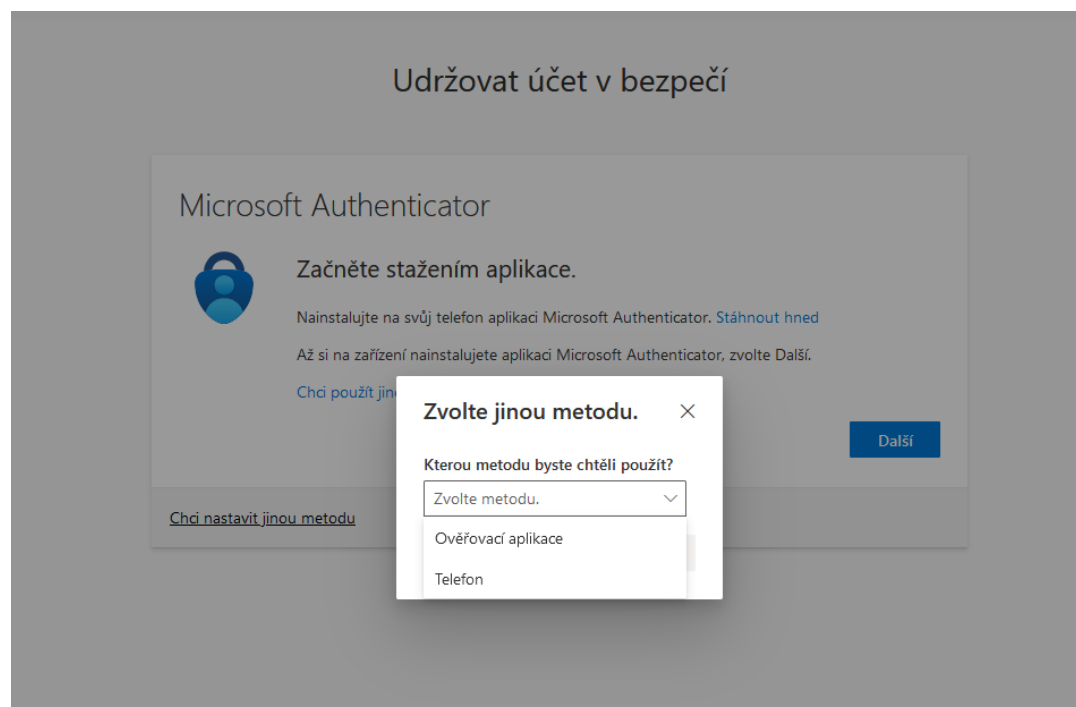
Udržovat účet v bezpečí

Microsoft Authenticator

Začněte stažením aplikace.

Nainstalujte na svůj telefon aplikaci Microsoft Authenticator. Stáhnout hned

Až si na zařízení nainstalujete aplikaci Microsoft Authenticator, zvolte Další.

Chci použít jin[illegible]

Další

Chci nastavit jinou metodu

Zvolte jinou metodu.

Kterou metodu byste chtěli použít?

Zvolte metodu.

Ověřovací aplikace

Telefon